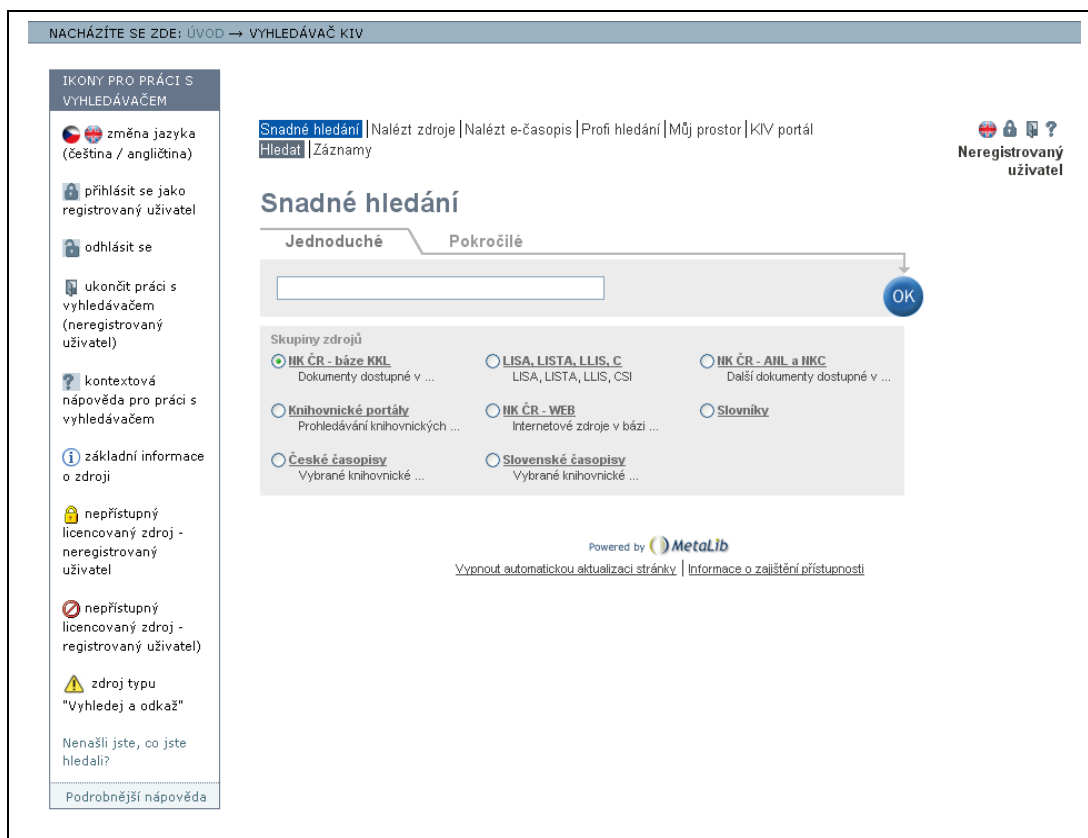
NACHÁZÍTE SE ZDE: ÚVOD → VYHLEDÁVAČ KIV

IKONY PRO PRÁCI S VYHLEDÁVAČEM

změna jazyka (čeština / angličtina)

přihlásit se jako registrovaný uživatel

odhlásit se

ukončit práci s vyhledávačem (neregistrovaný uživatel)

kontextová nápověda pro práci s vyhledávačem

základní informace o zdroji

nepřístupný licencovaný zdroj - neregistrovaný uživatel

nepřístupný licencovaný zdroj - registrovaný uživatel)

zdroj typu "Vyhledej a odkaž"

Nenašli jste, co jste hledali?

Podrobnější nápověda

Snadné hledání | Nalézt zdroje | Nalézt e-časopis | Profi hledání | Můj prostor | KIV portál
Hledat | Záznamy

Neregistrovaný uživatel

Snadné hledání

Jednoduché

Pokročilé

OK

Skupiny zdrojů

NK ČR - báze KKL
Dokumenty dostupné v ...

LISA, LISTA, LLIS, C
LISA, LISTA, LLIS, CSI

NK ČR - ANL a NKC
Další dokumenty dostupné v ...

Knihovnické portály
Prohledávání knihovnických ...

NK ČR - WEB
Internetové zdroje v bázi ...

Slovníky

České časopisy
Vybrané knihovnické ...

Slovenské časopisy
Vybrané knihovnické ...

Powered by MetaLib

Vypnout automatickou aktualizaci stránky | Informace o zajištění přístupnosti